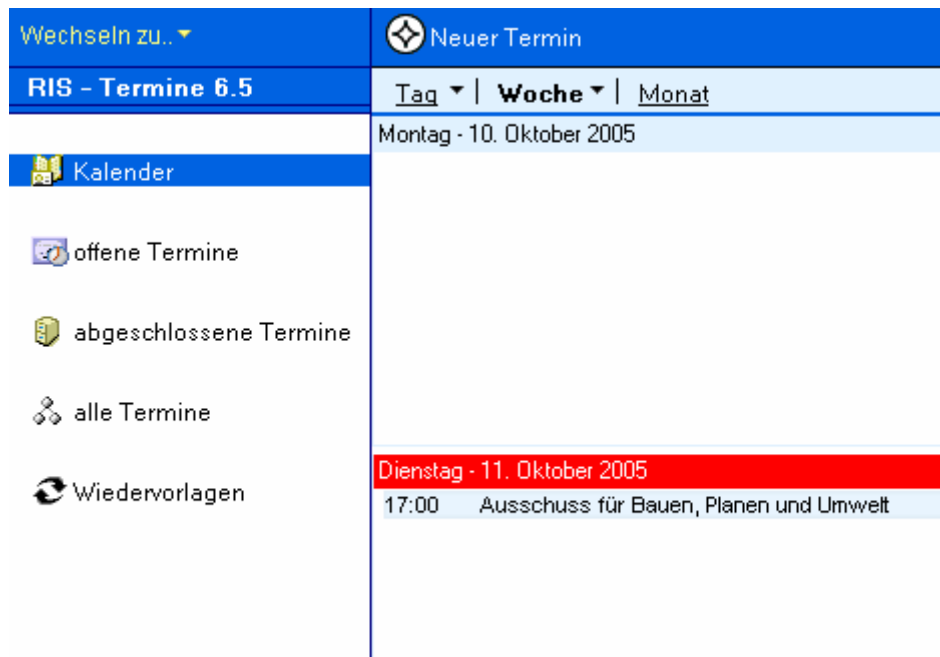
Wechseln zu..

RIS - Termine 6.5

Kalender

offene Termine

abgeschlossene Termine

alle Termine

Wiedervorlagen

Neuer Termin

Tag | Woche | Monat

Montag - 10. Oktober 2005

Dienstag - 11. Oktober 2005

17:00 Ausschuss für Bauen, Planen und Umwelt